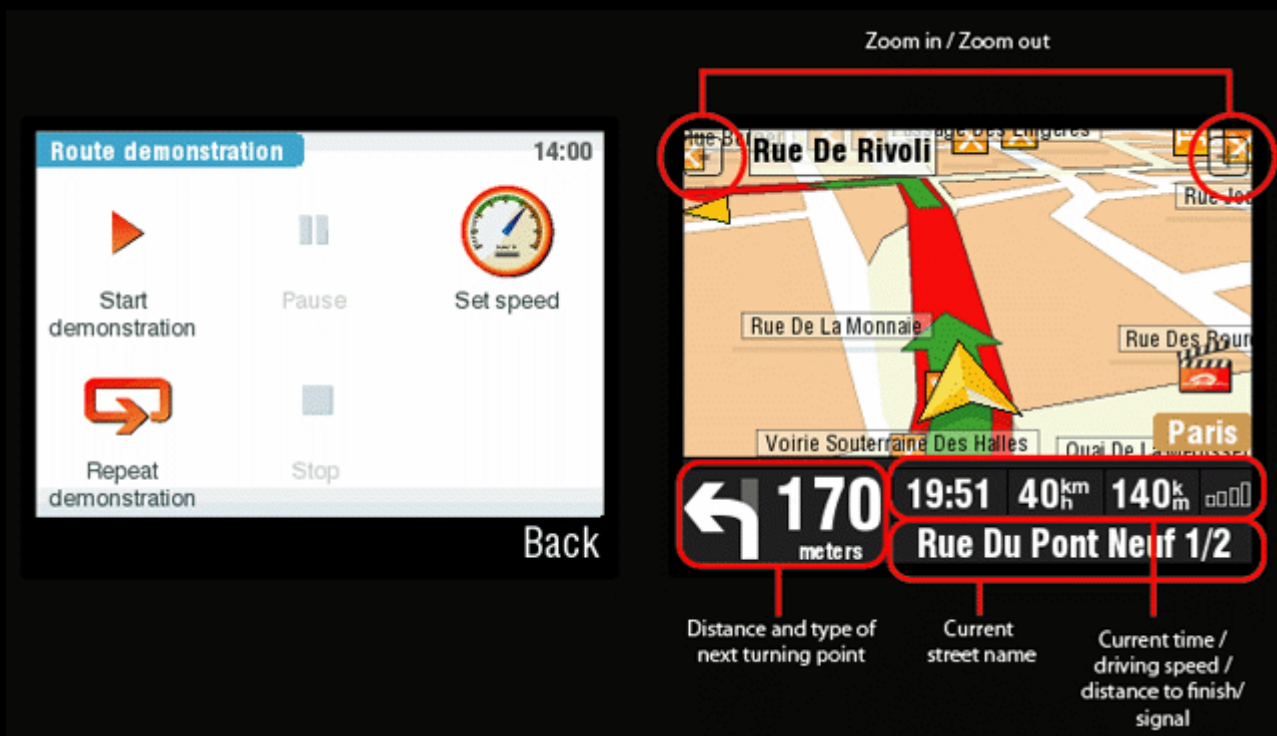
Route demonstration
14:00

Start demonstration

Pause

Set speed

Repeat demonstration

Stop

Back

Zoom in / Zoom out

Rue Bo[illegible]

Rue De Rivoli

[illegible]age Des Lingeres

Rue Jo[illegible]

Rue De La Monnaie

Rue Des Bour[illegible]

Voirie Souterraine Des Halles

Quai De La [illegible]

Paris

170
meters

19:51
40$^{km}_{h}$
140$^{k}_{m}$

Rue Du Pont Neuf 1/2

Distance and type of next turning point

Current street name

Current time / driving speed / distance to finish/ signal